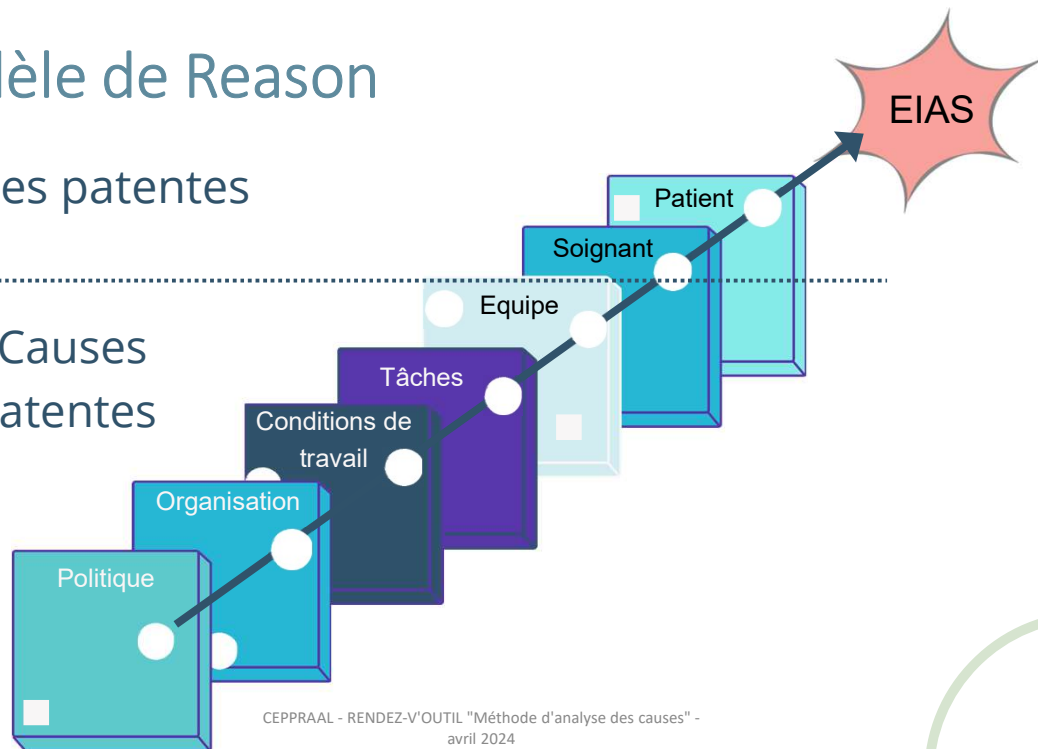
dèle de Reason

es patentes

Causes
atentes

EIAS

Patient

Soignant

Equipe

Tâches

Conditions de travail

Organisation

Politique

CEPPRAAL - RENDEZ-V'OUTIL "Méthode d'analyse des causes" - avril 2024